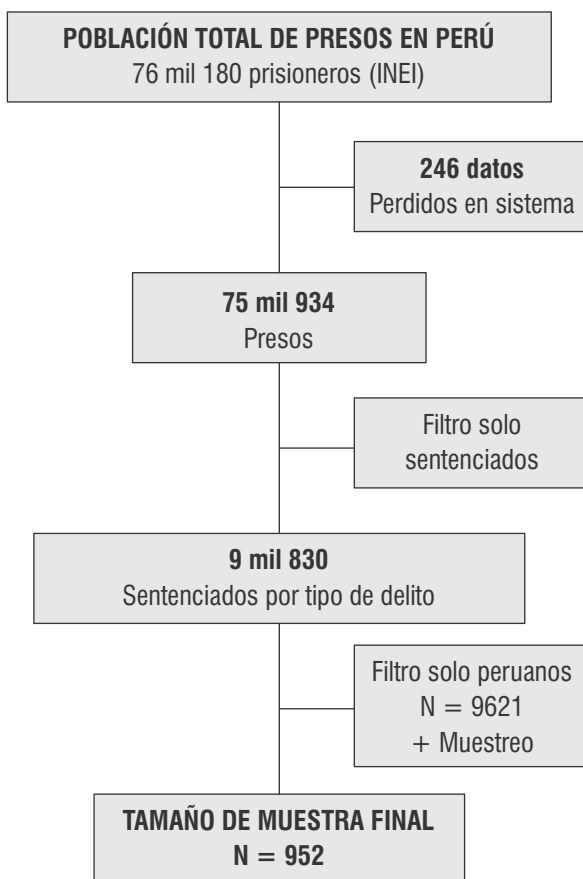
**POBLACIÓN TOTAL DE PRESOS EN PERÚ**
76 mil 180 prisioneros (INEI)

**246 datos**
Perdidos en sistema

**75 mil 934**
Presos

Filtro solo sentenciados

**9 mil 830**
Sentenciados por tipo de delito

Filtro solo peruanos
$N = 9621$
+ Muestreo

**TAMAÑO DE MUESTRA FINAL**
$N = 952$